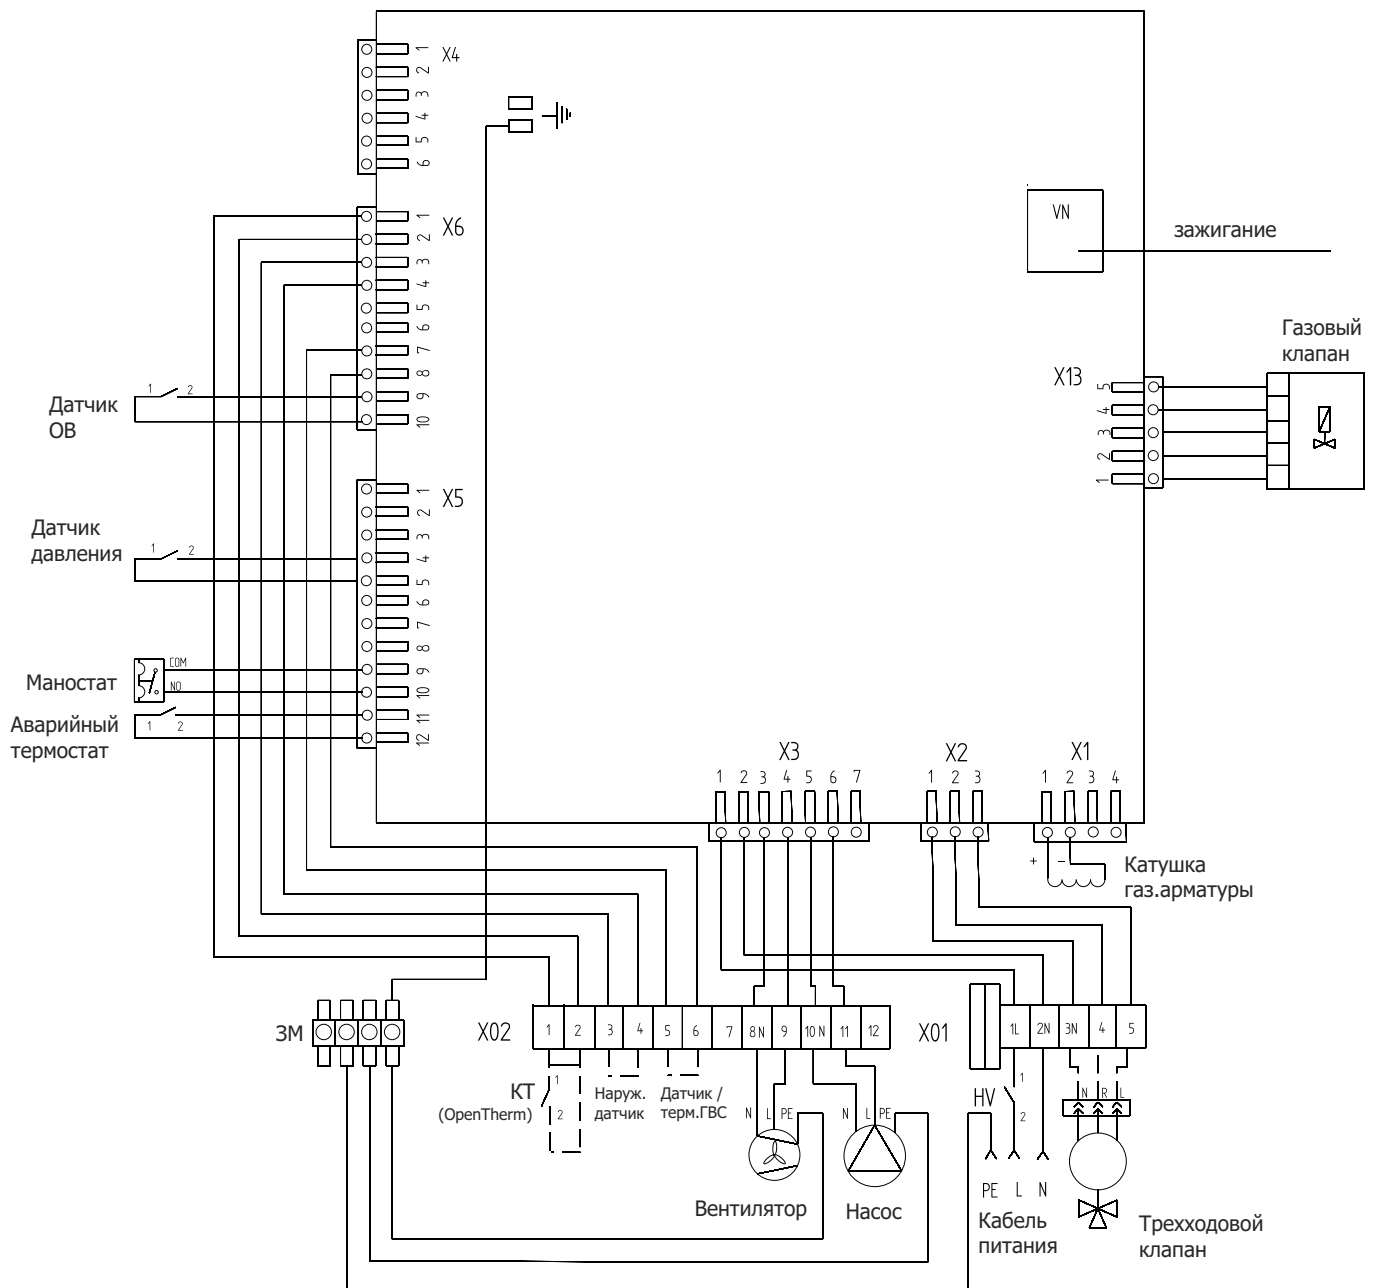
X4
1
2
3
4
5
6

X6
1
2
3
4
5
6
7
8
9
10

VN
зажигание

Газовый клапан

X13
5
4
3
2
1

Датчик ОВ
1 2

X5
1
2
3
4
5
6
7
8
9
10
11
12

Датчик давления
1 2

Маностат
COM
NO

Аварийный термостат
1 2

X3
1 2 3 4 5 6 7

X2
1 2 3

X1
1 2 3 4

+ –

Катушка газ.арматуры

ЗМ

X02
1 2 3 4 5 6 7 8N 9 10N 11 12

X01
1L 2N 3N 4 5

КТ
(OpenTherm)
1
2

Наруж. датчик

Датчик / терм.ГВС

N L PE
N L PE

Вентилятор

Насос

HV
1
2

PE L N

Кабель питания

N R L

Трехходовой клапан